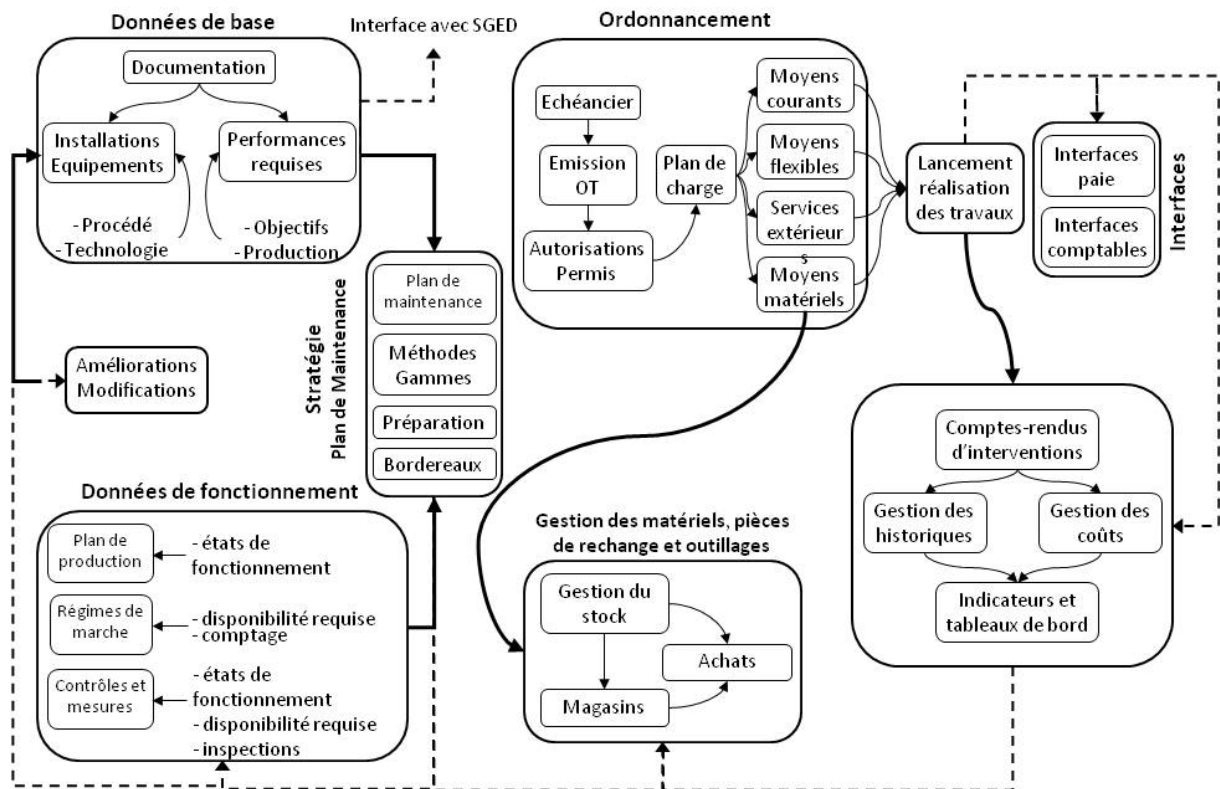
Données de base

Interface avec SGED

Documentation

Installations Equipements

Performances requises

- Procédé
- Technologie

- Objectifs
- Production

Ordonnancement

Echéancier

Emission OT

Autorisations Permis

Plan de charge

Moyens courants

Moyens flexibles

Services extérieur s

Moyens matériels

Lancement réalisation des travaux

Interfaces paie

Interfaces comptables

Interfaces

Stratégie
Plan de Maintenance

Plan de maintenance

Méthodes Gammes

Préparation

Bordereaux

Améliorations Modifications

Données de fonctionnement

Plan de production

- états de fonctionnement

Régimes de marche

- disponibilité requise
- comptage

Contrôles et mesures

- états de fonctionnement
- disponibilité requise
- inspections

Gestion des matériels, pièces de rechange et outillages

Gestion du stock

Achats

Magasins

Comptes-rendus d'interventions

Gestion des historiques

Gestion des coûts

Indicateurs et tableaux de bord